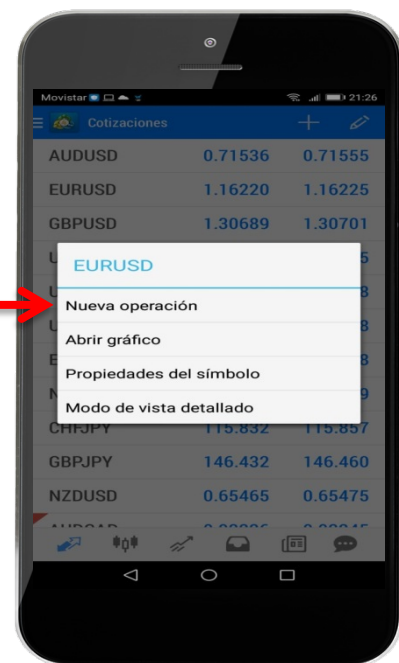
Movistar 21:26

Cotizaciones

| AUDUSD | 0.71536 | 0.71555 |
|---|---|---|
| EURUSD | 1.16220 | 1.16225 |
| GBPUSD | 1.30689 | 1.30701 |

EURUSD

Nueva operación

Abrir gráfico

Propiedades del símbolo

Modo de vista detallado

| CHFJPY | 115.832 | 115.857 |
|---|---|---|
| GBPJPY | 146.432 | 146.460 |
| NZDUSD | 0.65465 | 0.65475 |